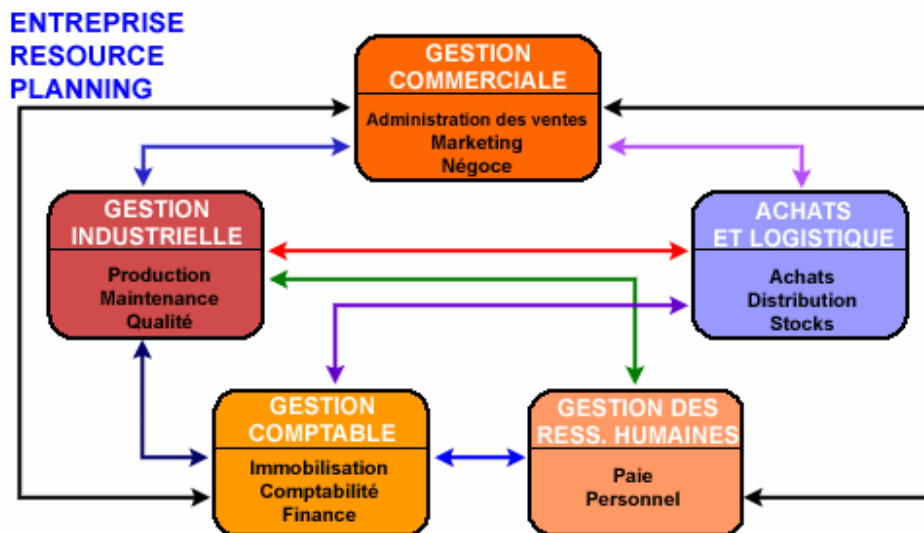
ENTREPRISE RESOURCE PLANNING

GESTION COMMERCIALE

Administration des ventes
Marketing
Négoce

GESTION INDUSTRIELLE

Production
Maintenance
Qualité

ACHATS ET LOGISTIQUE

Achats
Distribution
Stocks

GESTION COMPTABLE

Immobilisation
Comptabilité
Finance

GESTION DES RESS. HUMAINES

Paie
Personnel